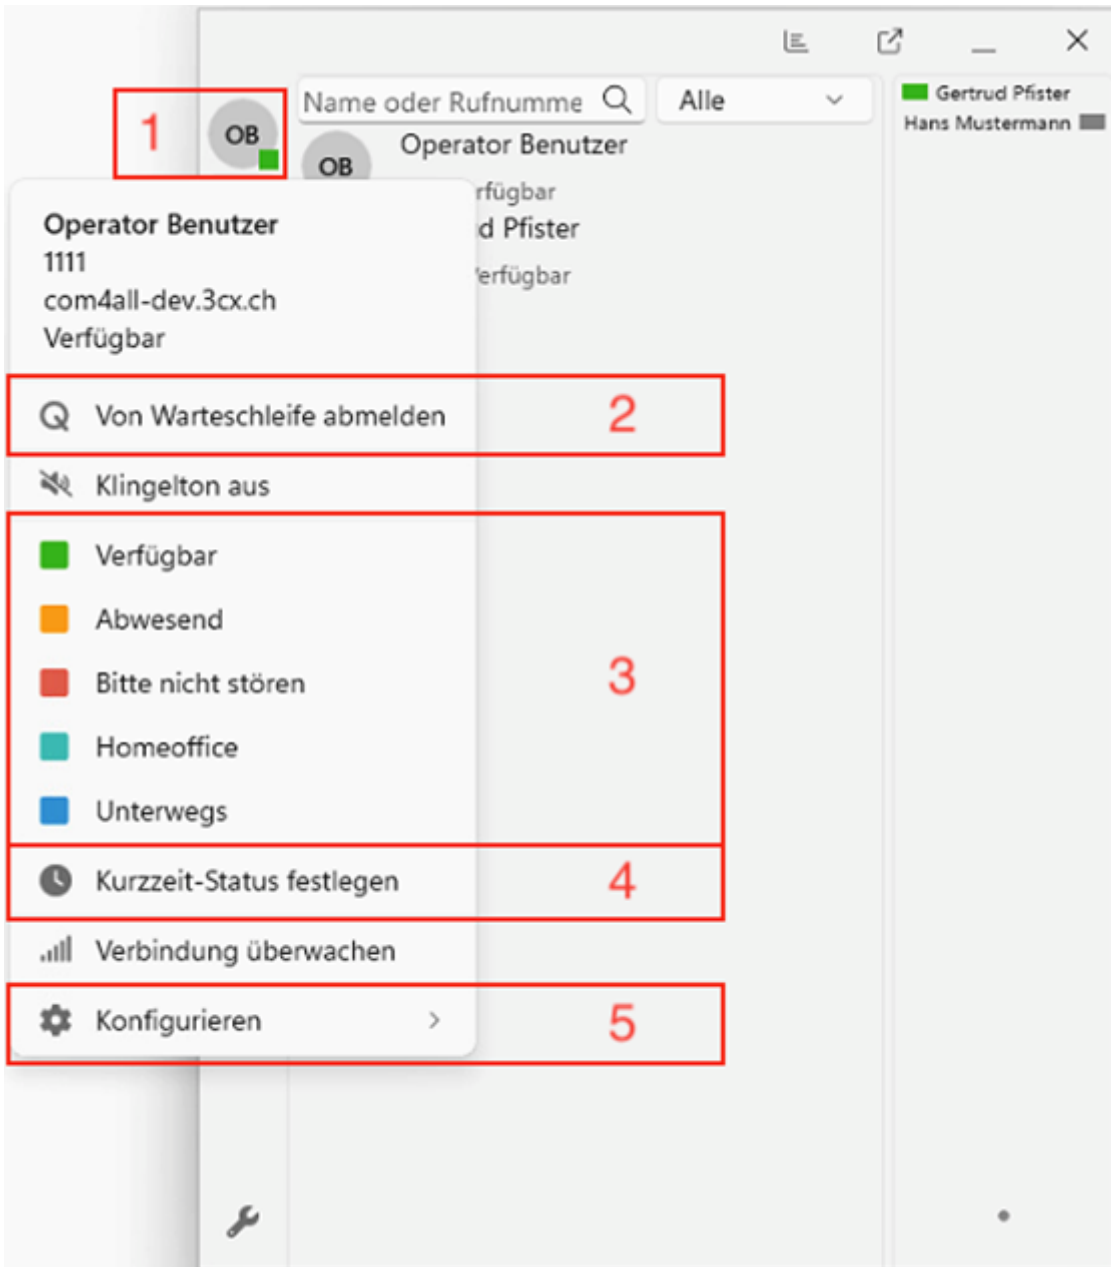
1

OB

Name oder Rufnumme

Alle

Gertrud Pfister
Hans Mustermann

OB

Operator Benutzer

rfügbar

d Pfister

erfügbar

Operator Benutzer
1111
com4all-dev.3cx.ch
Verfügbar

Von Warteschleife abmelden

2

Klingelton aus

Verfügbar

Abwesend

Bitte nicht stören

3

Homeoffice

Unterwegs

Kurzzeit-Status festlegen

4

Verbindung überwachen

Konfigurieren

5